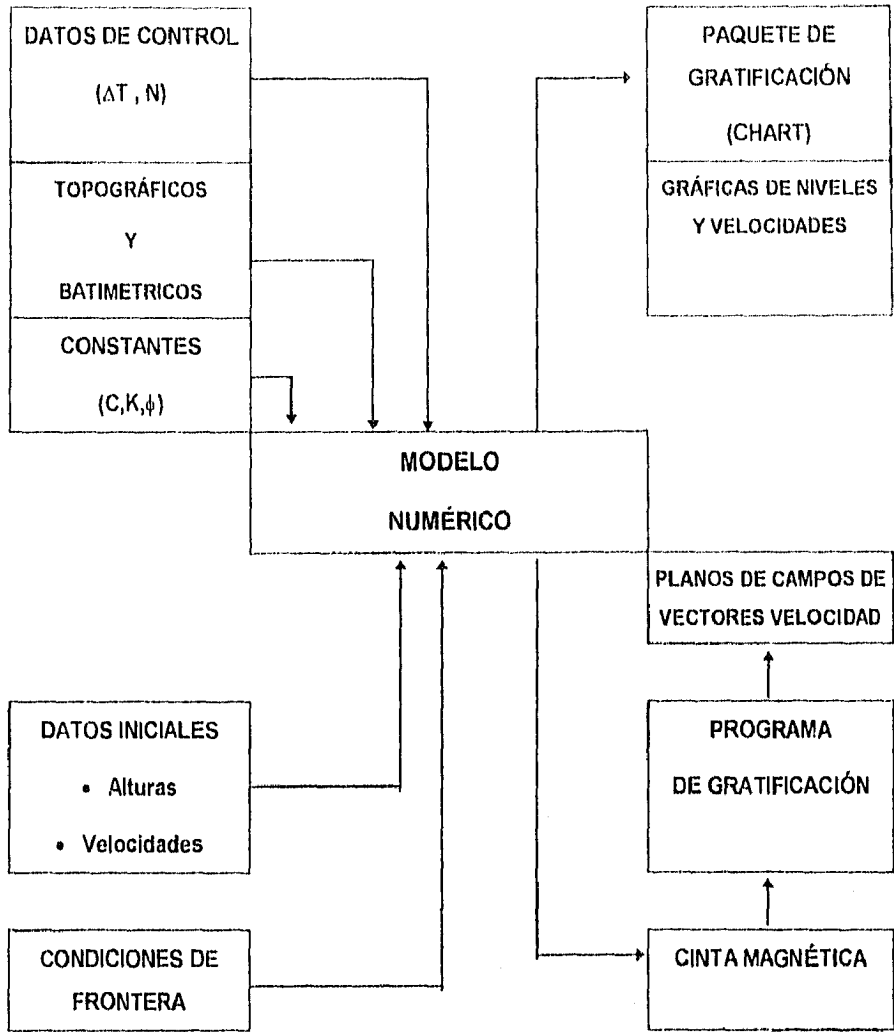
DATOS DE CONTROL

$(\Delta T , N)$

TOPOGRÁFICOS

Y

BATIMETRICOS

CONSTANTES

$(C,K,\phi)$

PAQUETE DE GRATIFICACIÓN

(CHART)

GRÁFICAS DE NIVELES Y VELOCIDADES

MODELO

NUMÉRICO

PLANOS DE CAMPOS DE VECTORES VELOCIDAD

DATOS INICIALES

• Alturas

• Velocidades

PROGRAMA

DE GRATIFICACIÓN

CONDICIONES DE FRONTERA

CINTA MAGNÉTICA